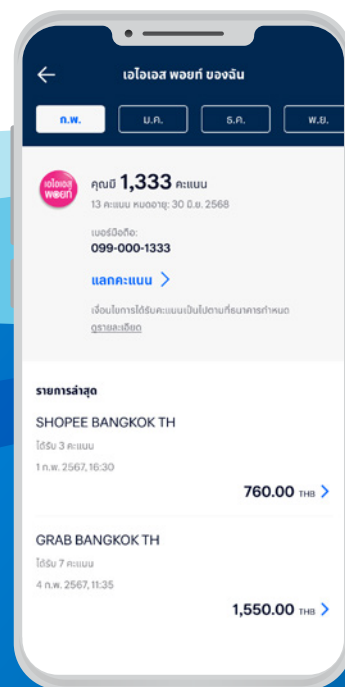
เอไอเอส พอยท์ ของฉัน

ก.พ.
ม.ค.
ธ.ค.
พ.ย.

เอไอเอส พอยท์

คุณมี 1,333 คะแนน
13 คะแนน หมดอายุ: 30 มิ.ย. 2568

เบอร์มือถือ:
099-000-1333

แลกคะแนน >

เงื่อนไขการได้รับคะแนนเป็นไปตามที่ธนาคารกำหนด ดูรายละเอียด

รายการล่าสุด

SHOPEE BANGKOK TH
ได้รับ 3 คะแนน
1 ก.พ. 2567, 16:30
760.00 THB >

GRAB BANGKOK TH
ได้รับ 7 คะแนน
4 ก.พ. 2567, 11:35
1,550.00 THB >